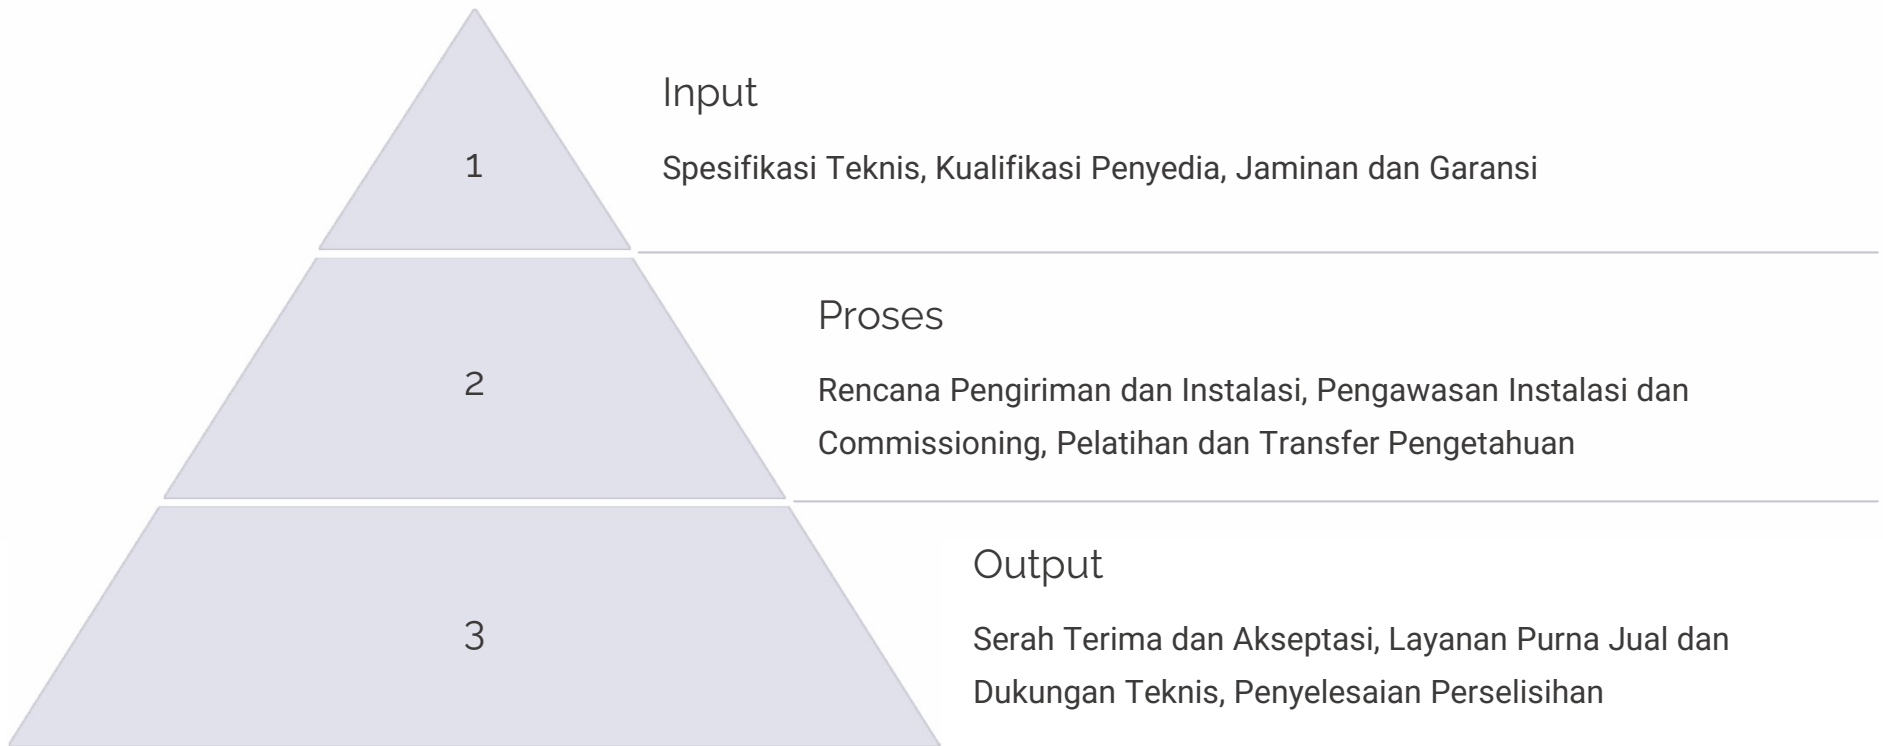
1

Input

Spesifikasi Teknis, Kualifikasi Penyedia, Jaminan dan Garansi

2

Proses

Rencana Pengiriman dan Instalasi, Pengawasan Instalasi dan Commissioning, Pelatihan dan Transfer Pengetahuan

3

Output

Serah Terima dan Akseptasi, Layanan Purna Jual dan Dukungan Teknis, Penyelesaian Perselisihan